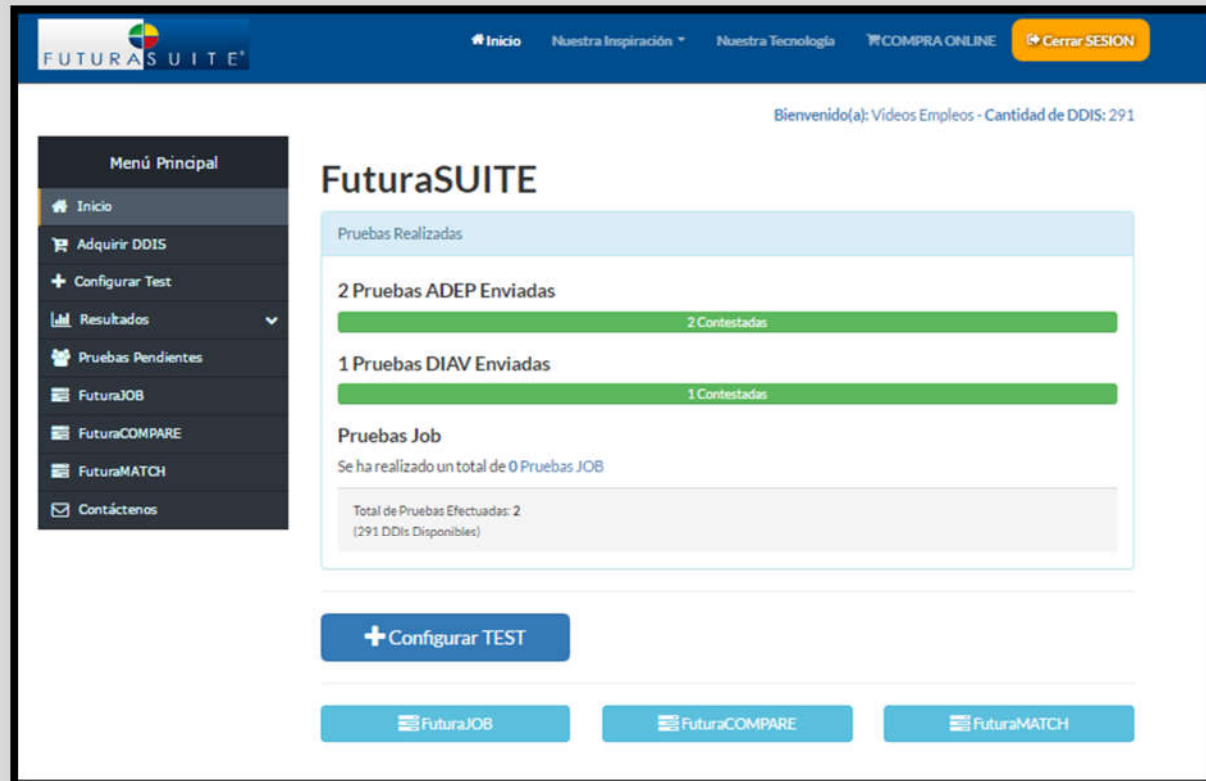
FUTURASUITE®

Inicio Nuestra Inspiración Nuestra Tecnología COMPRA ONLINE Cerrar SESION

Bienvenido(a): Videos Empleos - Cantidad de DDIS: 291

Menú Principal
Inicio
Adquirir DDIS
Configurar Test
Resultados
Pruebas Pendientes
FuturaJOB
FuturaCOMPARE
FuturaMATCH
Contáctenos

FuturaSUITE

Pruebas Realizadas

2 Pruebas ADEP Enviadas
2 Contestadas

1 Pruebas DIAV Enviadas
1 Contestadas

Pruebas Job
Se ha realizado un total de 0 Pruebas JOB

Total de Pruebas Efectuadas: 2
(291 DDIs Disponibles)

Configurar TEST

FuturaJOB FuturaCOMPARE FuturaMATCH